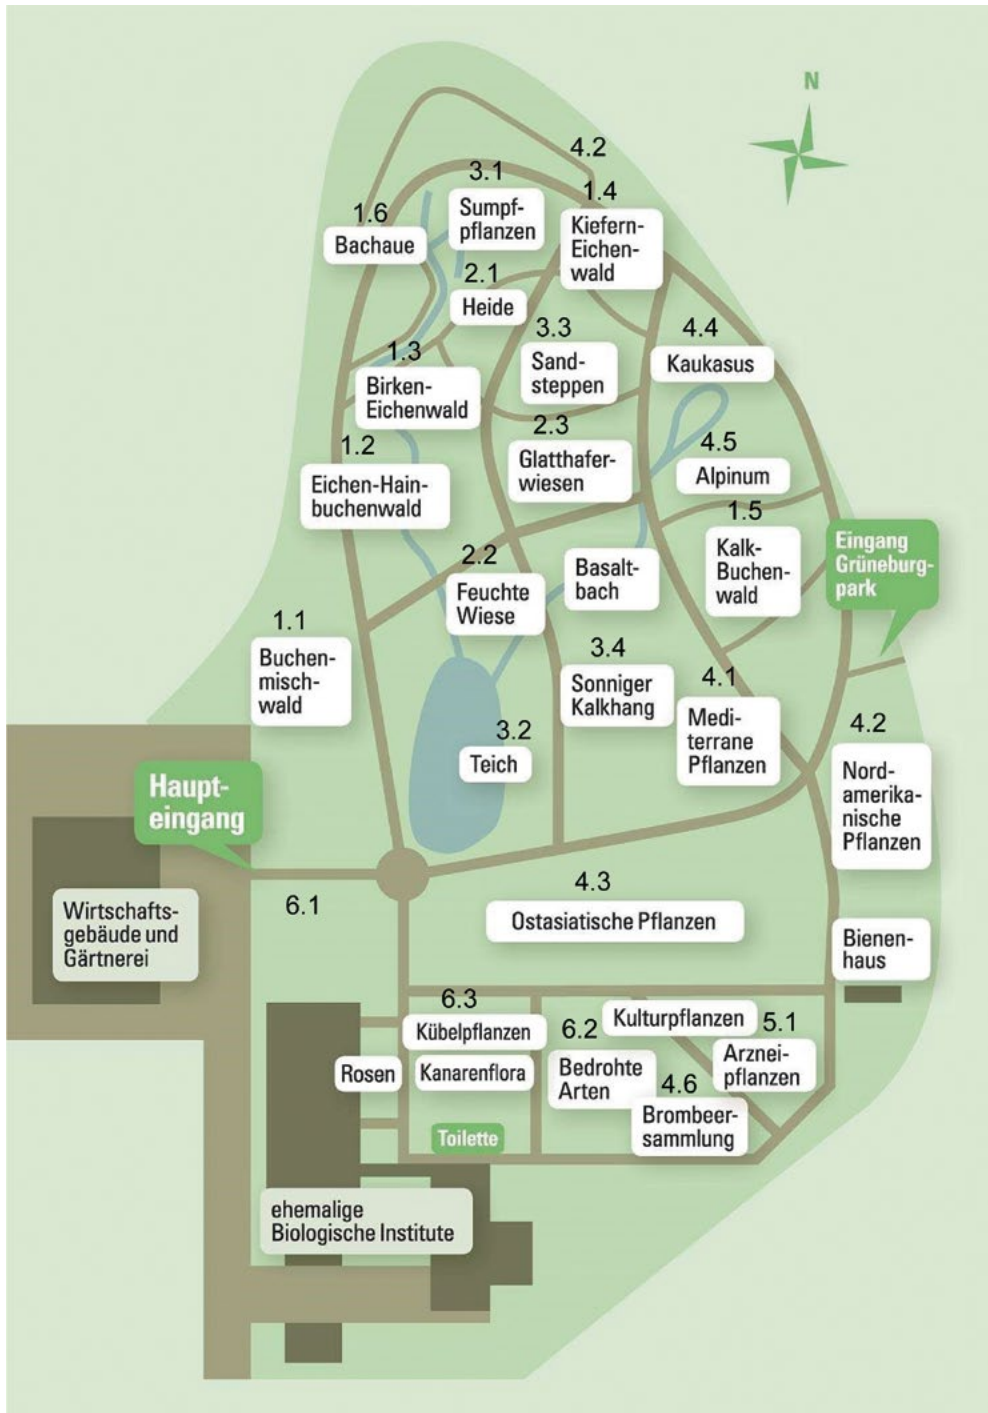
N

4.2

3.1

1.4

1.6

Sumpfpflanzen

Kiefern-Eichenwald

Bachaue

2.1

Heide

3.3

4.4

Sandsteppen

Kaukasus

1.3

Birken-Eichenwald

2.3

4.5

1.2

Glatthaferwiesen

Alpinum

Eichen-Hainbuchenwald

1.5

Kalk-Buchenwald

Eingang Grüneburgpark

2.2

Basaltbach

Feuchte Wiese

1.1

3.4

Buchenmischwald

Sonniger Kalkhang

4.1

Mediterrane Pflanzen

4.2

3.2

Teich

Nordamerikanische Pflanzen

Haupteingang

4.3

Wirtschaftsgebäude und Gärtnerei

6.1

Ostasiatische Pflanzen

Bienenhaus

6.3

Kübelpflanzen

Kulturpflanzen

5.1

6.2

Rosen

Kanarenflora

Bedrohte Arten

Arzneipflanzen

4.6

Brombeersammlung

Toilette

ehemalige Biologische Institute